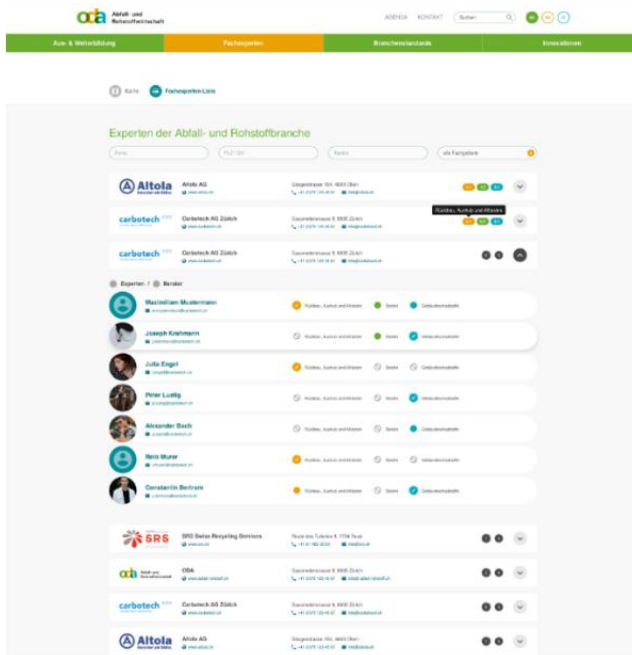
oda Abfall- und Rohstoffwirtschaft

AGENDA KONTAKT Suchen

Aus- & Weiterbildung | Fachexperten | Branchenstandards | Innovationen

Karte   Fachexperten-Liste

Experten der Abfall- und Rohstoffbranche

Name | PLZ / Ort | Kanton | alle Fachgebiete

Altola | Altola AG | www.altola.ch | Gösgerstrasse 154, 4600 Olten | +41 62 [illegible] | info@altola.ch

carbotech | Carbotech AG Zürich | www.carbotech.ch | Gasometerstrasse 9, 8005 Zürich | +41 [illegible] | info@carbotech.ch

Rückbau, Aushub und Altlasten

carbotech | Carbotech AG Zürich | www.carbotech.ch | Gasometerstrasse 9, 8005 Zürich | +41 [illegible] | info@carbotech.ch

Experten / Berater

Maximilian Mustermann | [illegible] | Rückbau, Aushub und Altlasten | Siedle | Gebäudeschadstoffe

Joseph Krahmann | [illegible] | Rückbau, Aushub und Altlasten | Siedle | Gebäudeschadstoffe

Julia Engel | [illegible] | Rückbau, Aushub und Altlasten | Siedle | Gebäudeschadstoffe

Peter Lustig | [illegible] | Rückbau, Aushub und Altlasten | Siedle | Gebäudeschadstoffe

Alexander Bach | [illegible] | Rückbau, Aushub und Altlasten | Siedle | Gebäudeschadstoffe

Reto Murer | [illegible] | Rückbau, Aushub und Altlasten | Siedle | Gebäudeschadstoffe

Constantin Bertram | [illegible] | Rückbau, Aushub und Altlasten | Siedle | Gebäudeschadstoffe

SRS | SRS Swiss Recycling Services | www.srs.ch | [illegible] | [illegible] | info@srs.ch

oda | ODA | www.abfall-rohstoff.ch | Gasometerstrasse 9, 8005 Zürich | +41 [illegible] | info@abfall-rohstoff.ch

carbotech | Carbotech AG Zürich | www.carbotech.ch | Gasometerstrasse 9, 8005 Zürich | +41 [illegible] | info@carbotech.ch

Altola | Altola AG | www.altola.ch | Gösgerstrasse 154, 4600 Olten | +41 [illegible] | info@altola.ch